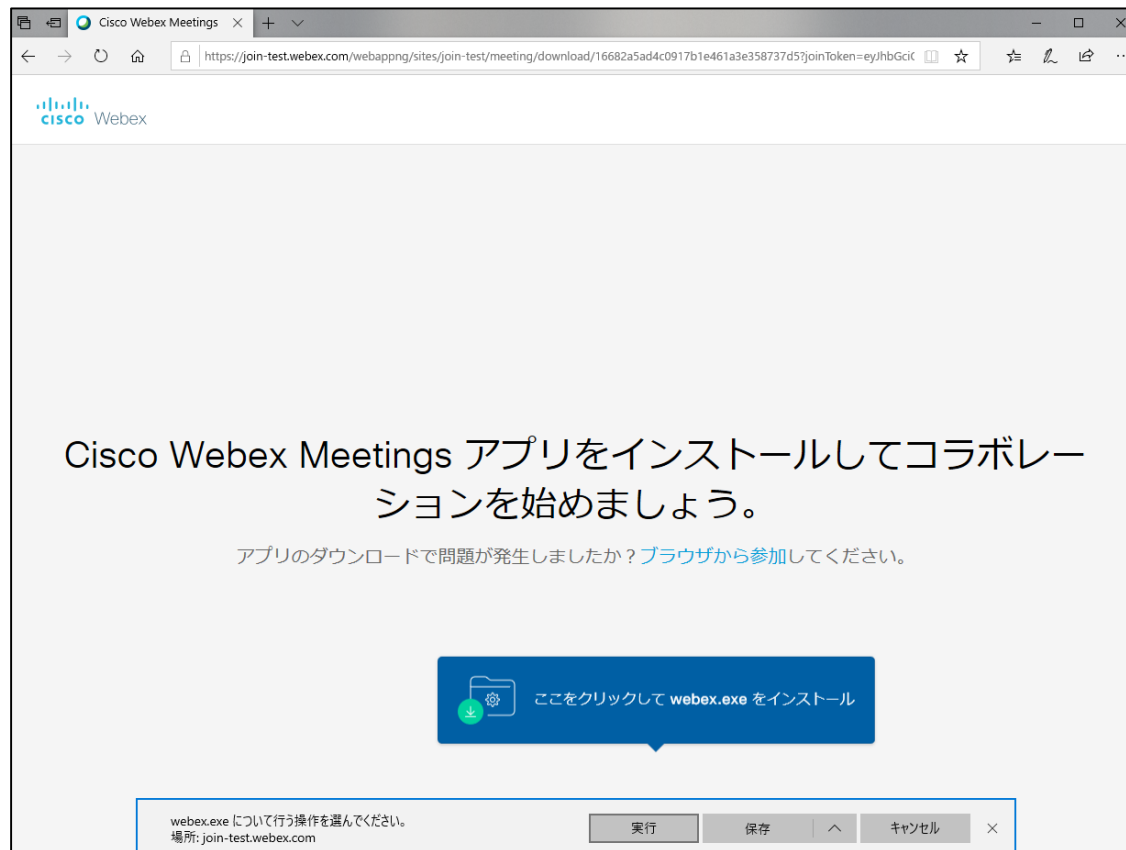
Cisco Webex Meetings

https://join-test.webex.com/webappng/sites/join-test/meeting/download/16682a5ad4c0917b1e461a3e358737d5?joinToken=eyJhbGciC

cisco Webex

Cisco Webex Meetings アプリをインストールしてコラボレーションを始めましょう。

アプリのダウンロードで問題が発生しましたか？ブラウザから参加してください。

ここをクリックして webex.exe をインストール

webex.exe について行う操作を選んでください。
場所: join-test.webex.com

実行

保存

キャンセル